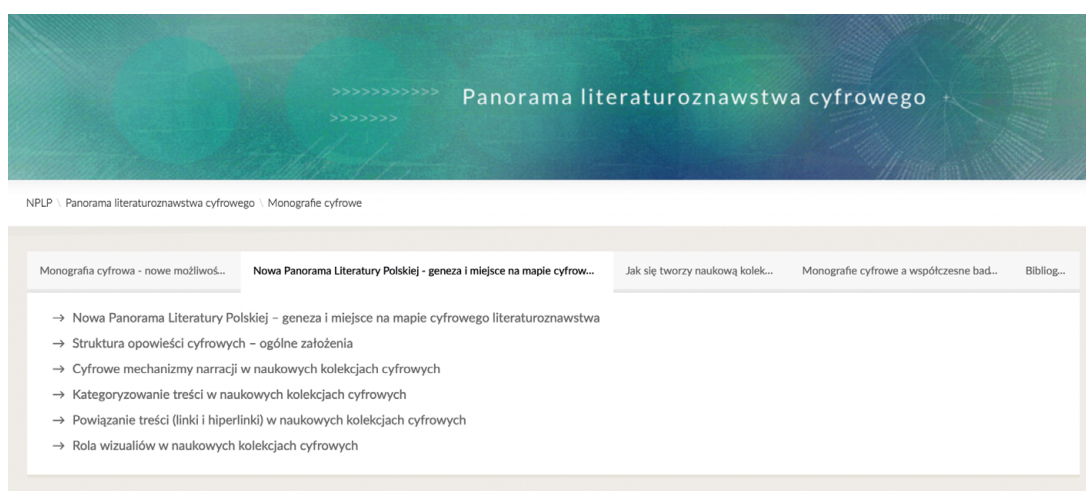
>>>>>>>>>>>
>>>>>>>

Panorama literaturoznawstwa cyfrowego

NPLP \ Panorama literaturoznawstwa cyfrowego \ Monografie cyfrowe

Monografia cyfrowa - nowe możliwoś... | Nowa Panorama Literatury Polskiej - geneza i miejsce na mapie cyfrow... | Jak się tworzy naukową kolek... | Monografie cyfrowe a współczesne bad... | Bibliog...

→ Nowa Panorama Literatury Polskiej – geneza i miejsce na mapie cyfrowego literaturoznawstwa

→ Struktura opowieści cyfrowych – ogólne założenia

→ Cyfrowe mechanizmy narracji w naukowych kolekcjach cyfrowych

→ Kategoryzowanie treści w naukowych kolekcjach cyfrowych

→ Powiązanie treści (linki i hiperlinki) w naukowych kolekcjach cyfrowych

→ Rola wizualiów w naukowych kolekcjach cyfrowych